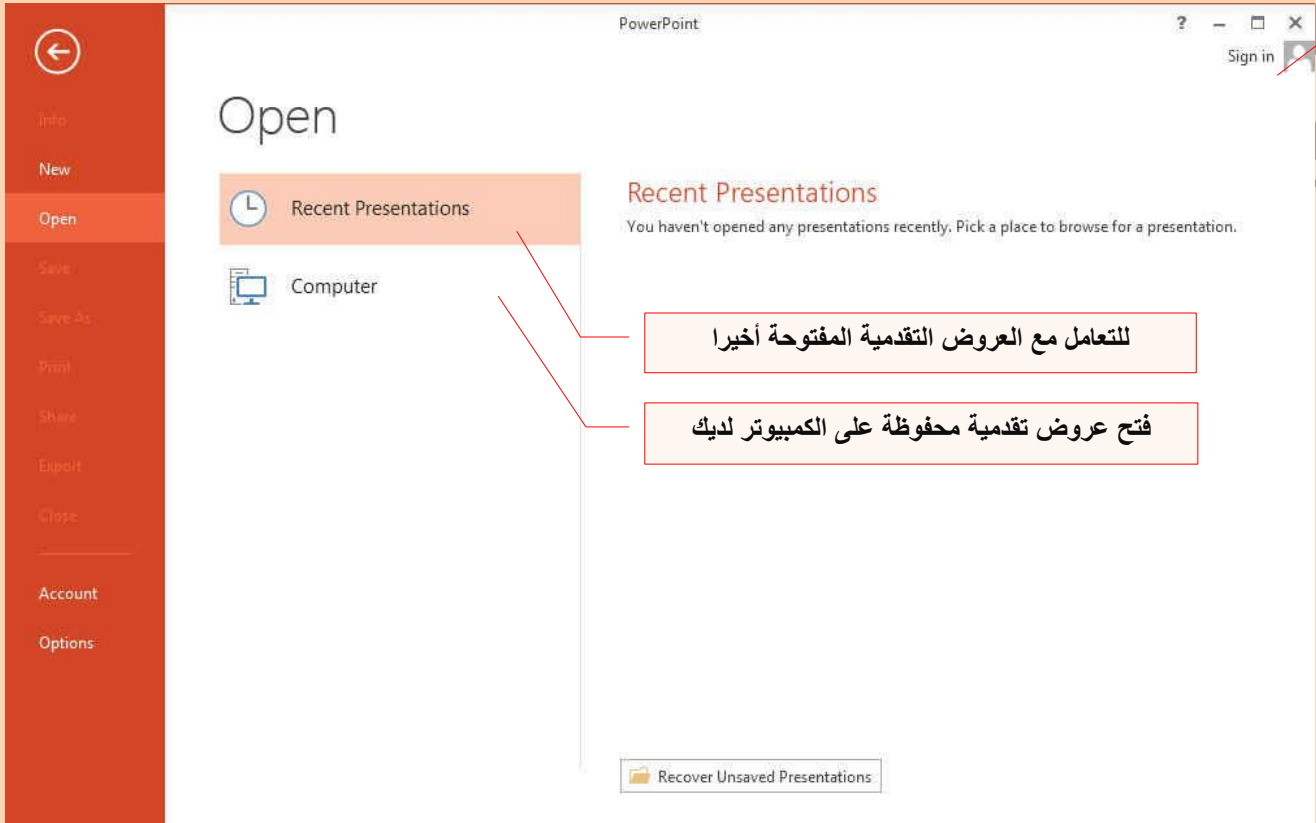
PowerPoint
?
Sign in

Info
New
Open
Save
Save As
Print
Share
Export
Close
Account
Options

Open

Recent Presentations
Computer

Recent Presentations
You haven't opened any presentations recently. Pick a place to browse for a presentation.

للتعامل مع العروض التقدمية المفتوحة أخيرا

فتح عروض تقدمية محفوظة على الكمبيوتر لديك

Recover Unsaved Presentations